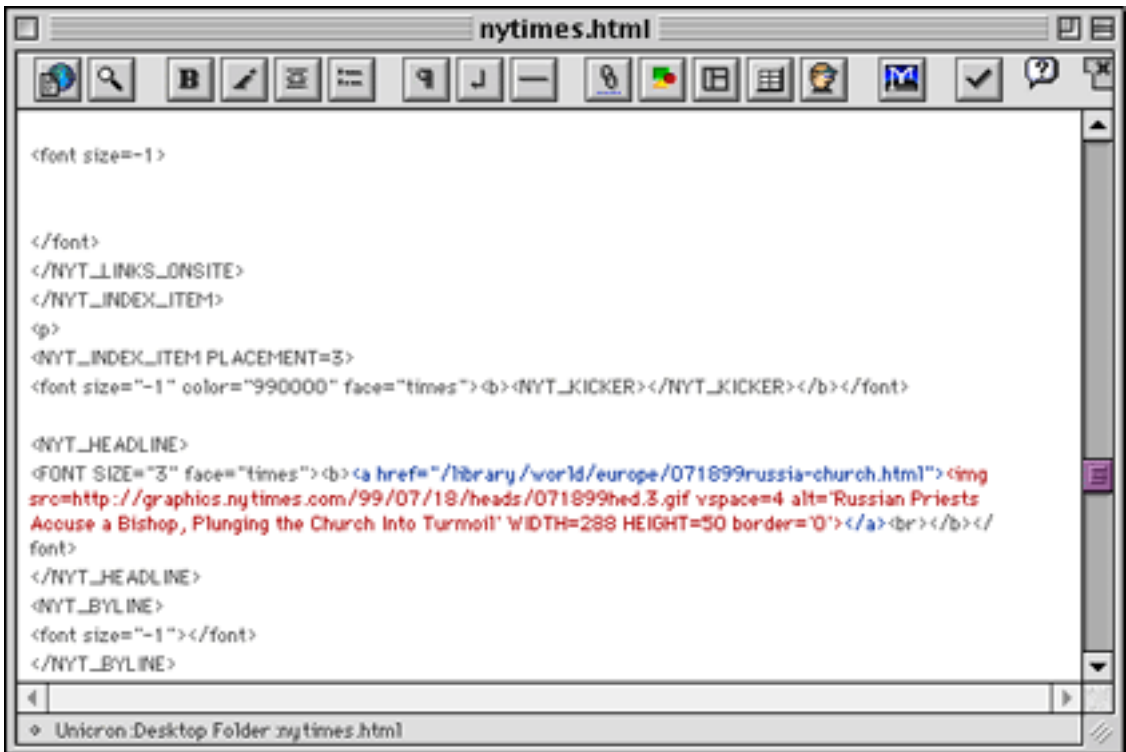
nytimes.html

B

<font size=-1>

</font>
</NYT_LINKS_ONSITE>
</NYT_INDEX_ITEM>
<p>
<NYT_INDEX_ITEM PLACEMENT=3>
<font size="-1" color="990000" face="times"><b><NYT_KICKER></NYT_KICKER></b></font>

<NYT_HEADLINE>
<FONT SIZE="3" face="times"><b><a href="/library/world/europe/071899russia-church.html"><img src=http://graphics.nytimes.com/99/07/18/heads/071899hed.3.gif vspace=4 alt='Russian Priests Accuse a Bishop, Plunging the Church Into Turmoil' WIDTH=288 HEIGHT=50 border='0'></a><br></b></font>
</NYT_HEADLINE>
<NYT_BYLINE>
<font size="-1"></font>
</NYT_BYLINE>

Unicron:Desktop Folder:nytimes.html